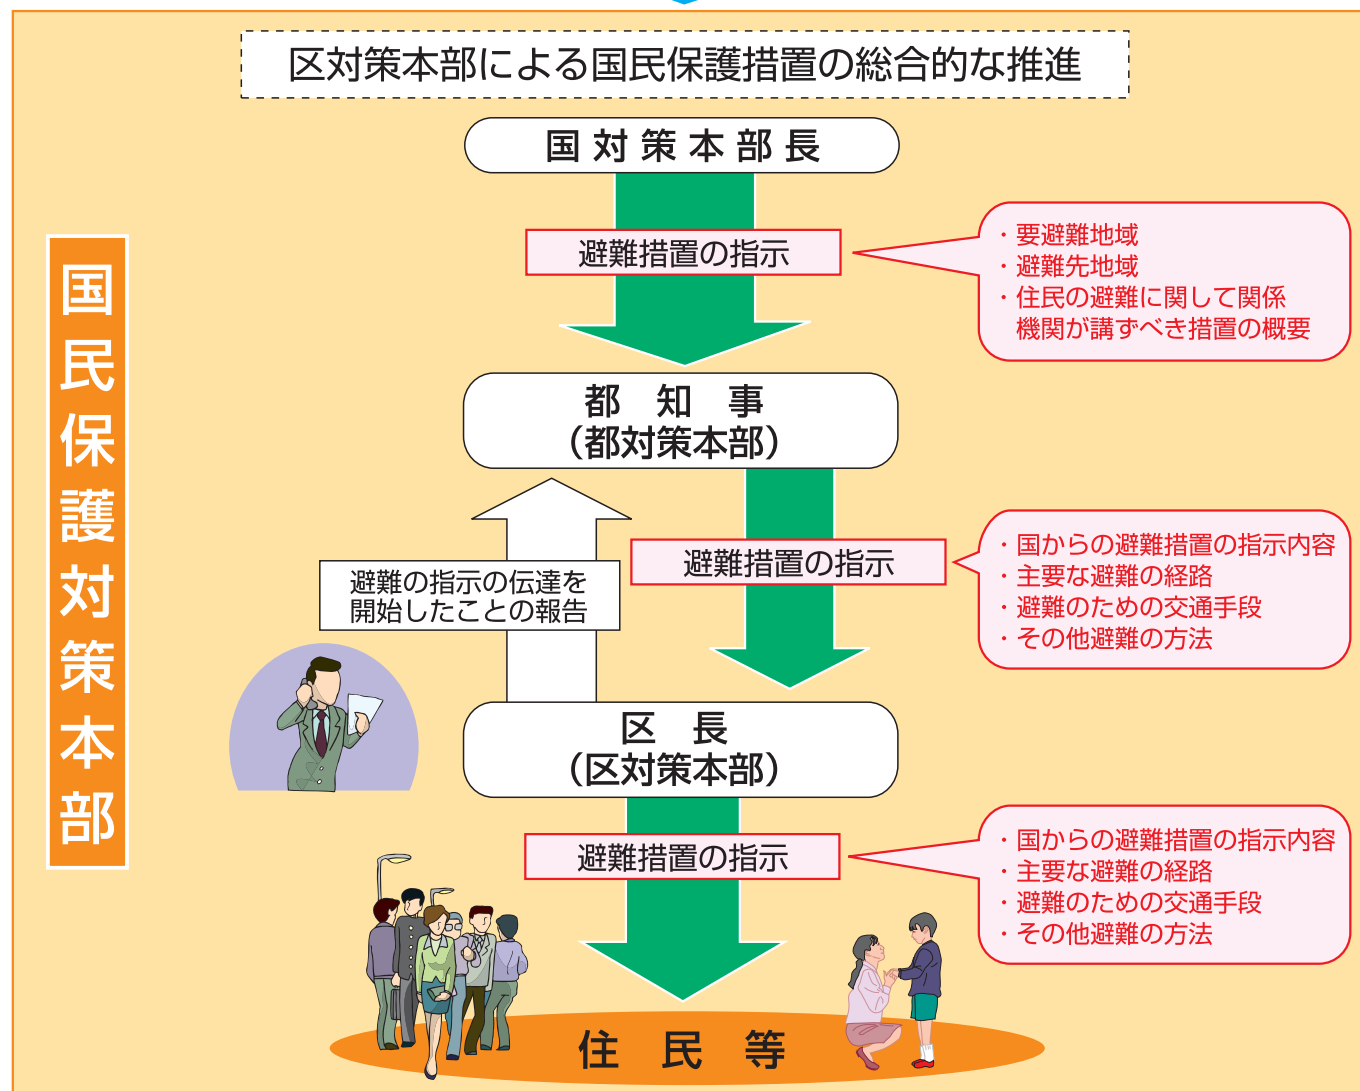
区対策本部による国民保護措置の総合的な推進

国民保護対策本部

国対策本部長

避難措置の指示

・要避難地域
・避難先地域
・住民の避難に関して関係機関が講ずべき措置の概要

都知事
（都対策本部）

避難の指示の伝達を開始したことの報告

避難措置の指示

・国からの避難措置の指示内容
・主要な避難の経路
・避難のための交通手段
・その他避難の方法

区長
（区対策本部）

避難措置の指示

・国からの避難措置の指示内容
・主要な避難の経路
・避難のための交通手段
・その他避難の方法

住民等